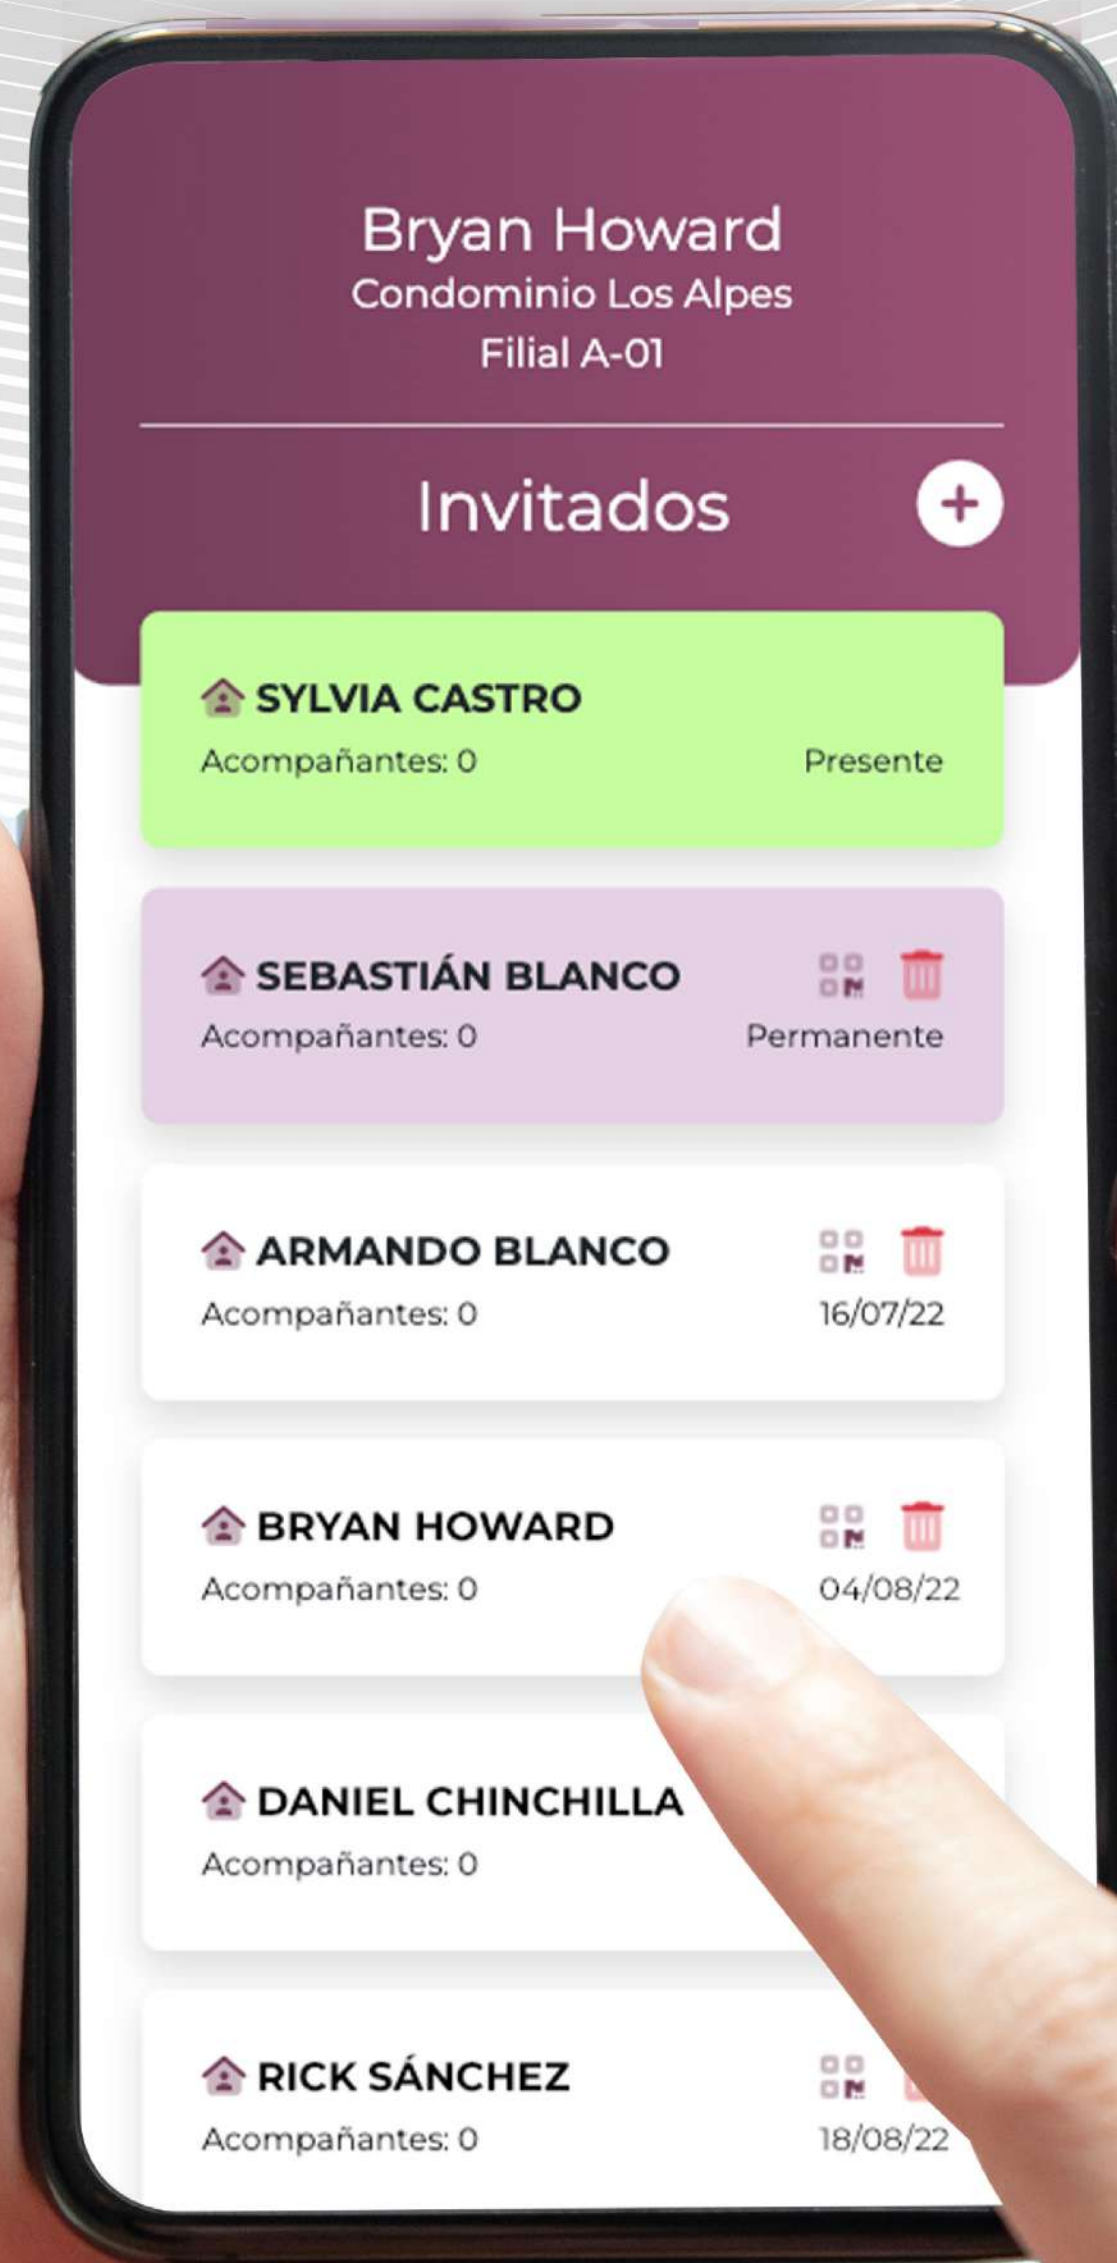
Bryan Howard
Condominio Los Alpes
Filial A-01

Invitados

SYLVIA CASTRO
Acompañantes: 0
Presente

SEBASTIÁN BLANCO
Acompañantes: 0
Permanente

ARMANDO BLANCO
Acompañantes: 0
16/07/22

BRYAN HOWARD
Acompañantes: 0
04/08/22

DANIEL CHINCHILLA
Acompañantes: 0

RICK SÁNCHEZ
Acompañantes: 0
18/08/22